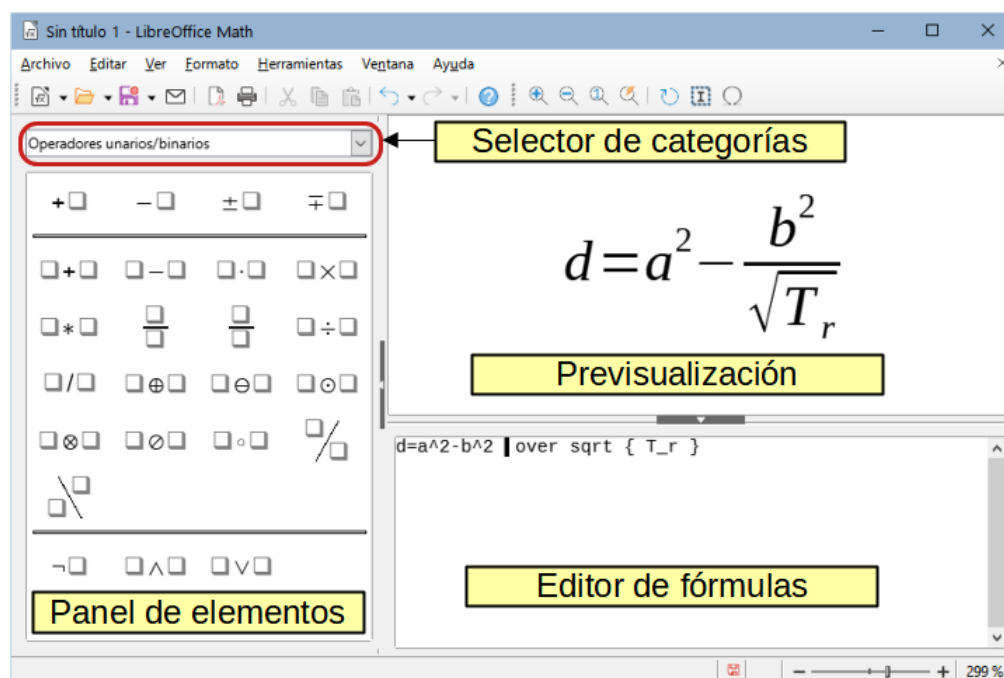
Sin título 1 - LibreOffice Math

Archivo Editar Ver Formato Herramientas Ventana Ayuda

Operadores unarios/binarios

Selector de categorías

$+\square$ $-\square$ $\pm\square$ $\mp\square$

$\square+\square$ $\square-\square$ $\square\cdot\square$ $\square\times\square$

$\square*\square$ $\frac{\square}{\square}$ $\frac{\square}{\square}$ $\square\div\square$

$\square/\square$ $\square\oplus\square$ $\square\ominus\square$ $\square\odot\square$

$\square\otimes\square$ $\square\oslash\square$ $\square\circ\square$ $\square/\square$

$\square\backslash\square$

$\neg\square$ $\square\wedge\square$ $\square\vee\square$

Panel de elementos

$d=a^2-\frac{b^2}{\sqrt{T_r}}$

Previsualización

d=a^2-b^2 over sqrt { T_r }

Editor de fórmulas

299 %